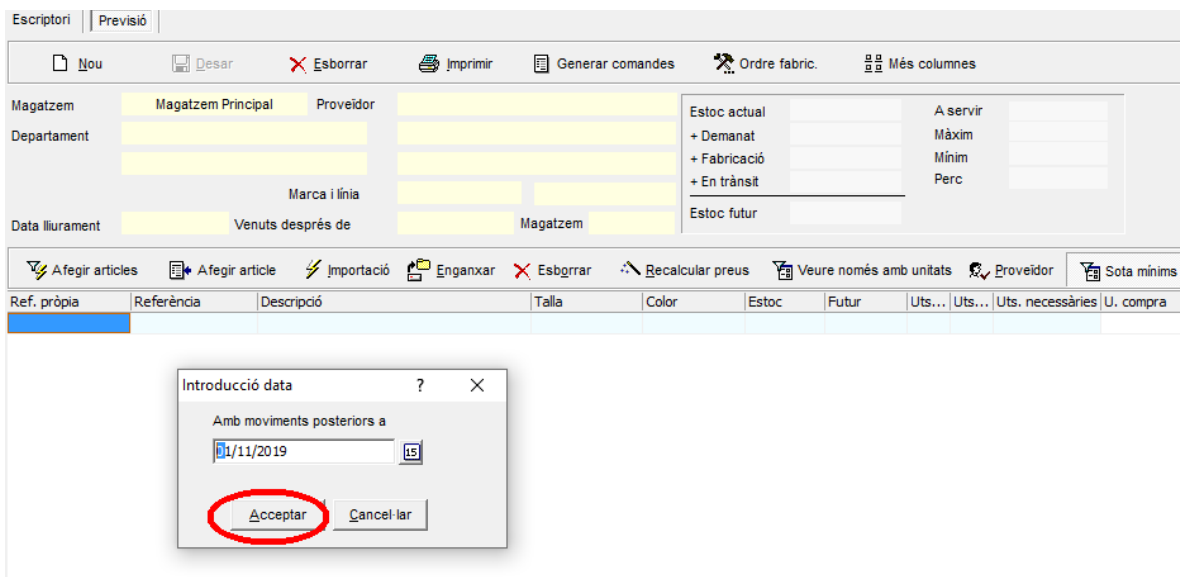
Escriptori | Previsió

Nou | Desar | Esborrar | Imprimir | Generar comandes | Ordre fabric. | Més columnes

Magatzem | Magatzem Principal | Proveïdor
Departament
Marca i línia
Data lliurament | Venuts després de | Magatzem

Estoc actual
+ Demanat
+ Fabricació
+ En trànsit
Estoc futur

A servir
Màxim
Mínim
Perc

Afegir articles | Afegir article | Importació | Enganxar | Esborrar | Recalcular preus | Veure només amb unitats | Proveïdor | Sota mínims

| Ref. pròpia | Referència | Descripció | Talla | Color | Estoc | Futur | Uts... | Uts... | Uts. necessàries | U. compra |
|---|---|---|---|---|---|---|---|---|---|---|
| | | | | | | | | | | |

Introducció data ? X
Amb moviments posteriors a
01/11/2019 15
Acceptar | Cancel·lar